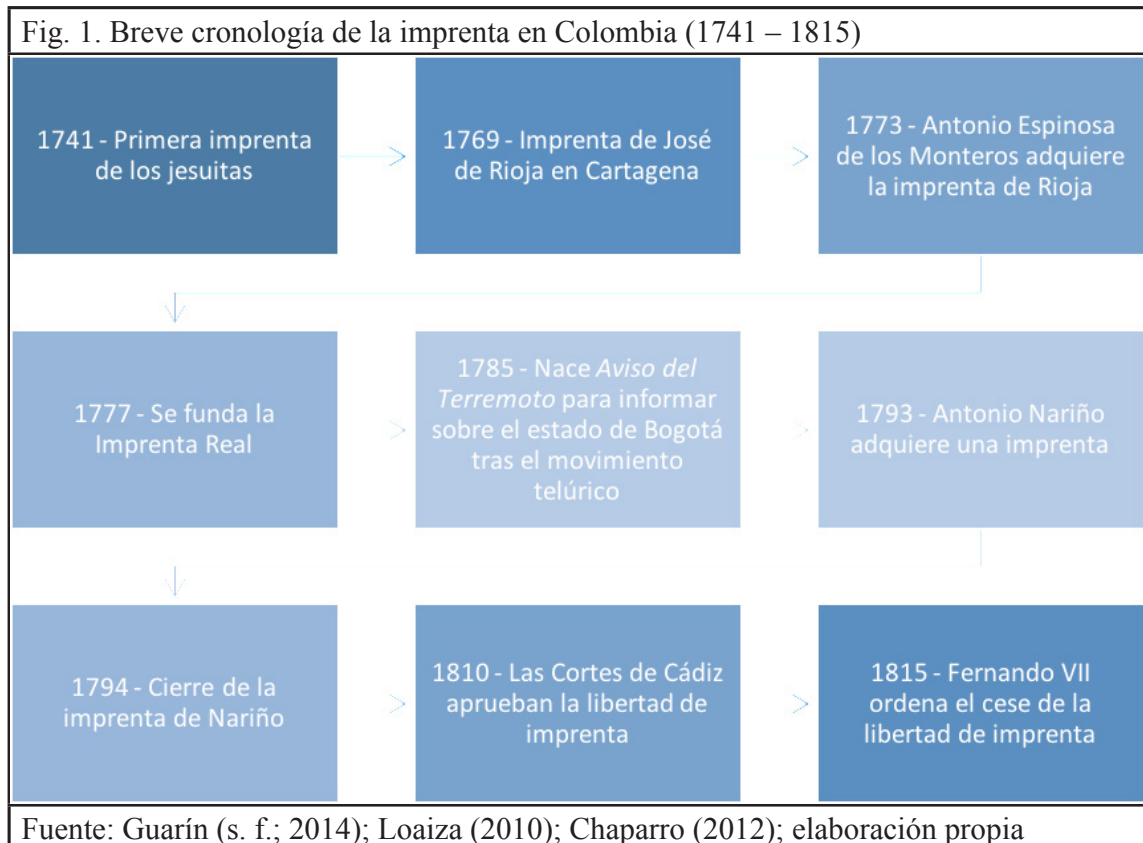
Fig. 1. Breve cronología de la imprenta en Colombia (1741 – 1815)

1741 - Primera imprenta de los jesuitas

1769 - Imprenta de José de Rioja en Cartagena

1773 - Antonio Espinosa de los Monteros adquiere la imprenta de Rioja

1777 - Se funda la Imprenta Real

1785 - Nace *Aviso del Terremoto* para informar sobre el estado de Bogotá tras el movimiento telúrico

1793 - Antonio Nariño adquiere una imprenta

1794 - Cierre de la imprenta de Nariño

1810 - Las Cortes de Cádiz aprueban la libertad de imprenta

1815 - Fernando VII ordena el cese de la libertad de imprenta

Fuente: Guarín (s. f.; 2014); Loaiza (2010); Chaparro (2012); elaboración propia